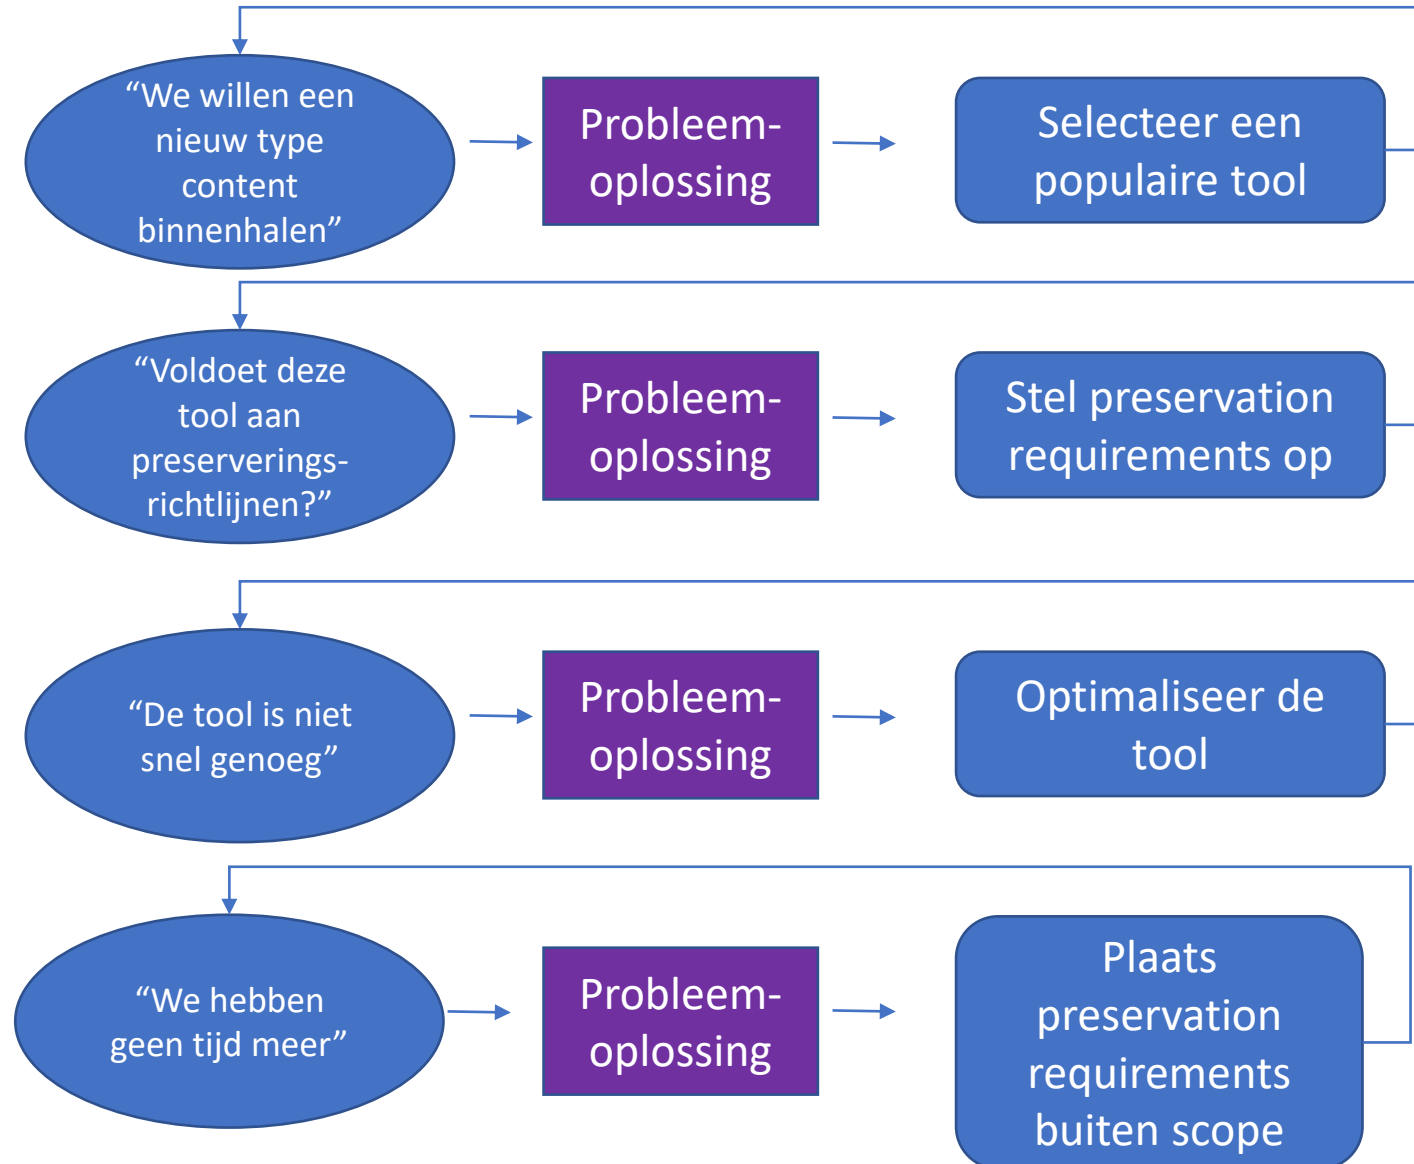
“We willen een nieuw type content binnenhalen”

Probleem-oplossing

Selecteer een populaire tool

“Voldoet deze tool aan preserverings-richtlijnen?”

Probleem-oplossing

Stel preservation requirements op

“De tool is niet snel genoeg”

Probleem-oplossing

Optimaliseer de tool

“We hebben geen tijd meer”

Probleem-oplossing

Plaats preservation requirements buiten scope